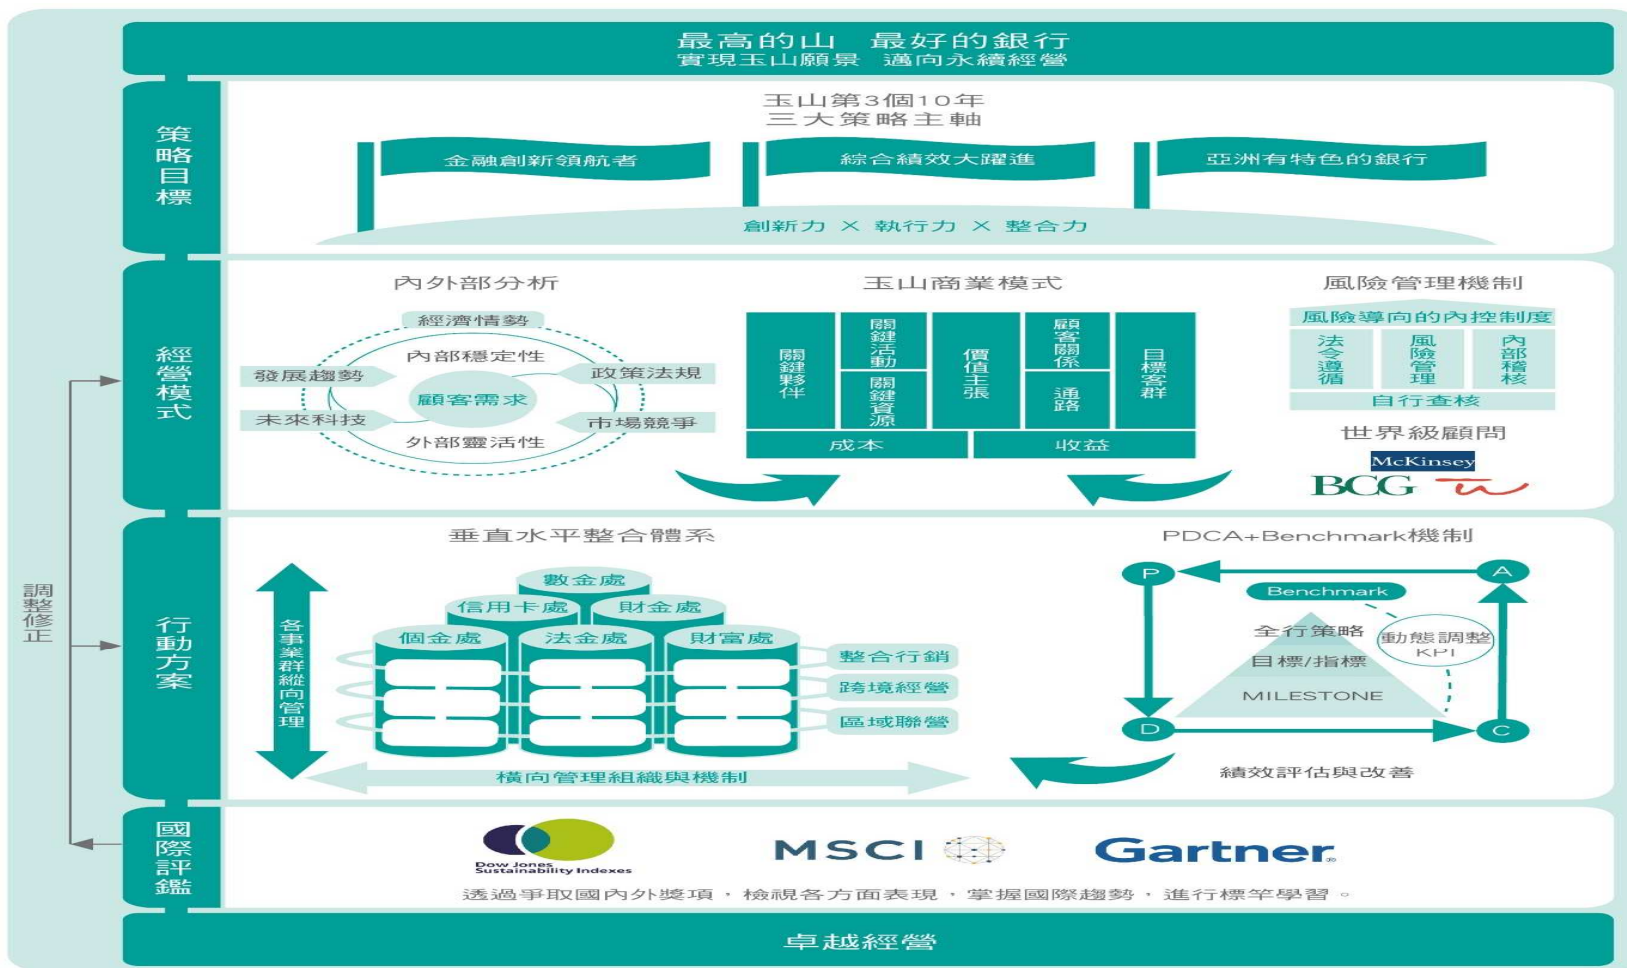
最高的山　最好的銀行
實現玉山願景　邁向永續經營

策略目標

玉山第3個10年
三大策略主軸

金融創新領航者
綜合績效大躍進
亞洲有特色的銀行

創新力 × 執行力 × 整合力

經營模式

內外部分析
經濟情勢
內部穩定性
發展趨勢
政策法規
顧客需求
未來科技
市場競爭
外部靈活性

玉山商業模式
關鍵夥伴
關鍵活動
關鍵資源
價值主張
顧客關係
通路
目標客群
成本
收益

風險管理機制
風險導向的內控制度
法令遵循
風險管理
內部稽核
自行查核
世界級顧問
McKinsey
BCG

行動方案

垂直水平整合體系
數金處
信用卡處
財金處
個金處
法金處
財富處
各事業群縱向管理
整合行銷
跨境經營
區域聯營
橫向管理組織與機制

PDCA+Benchmark機制
P
A
Benchmark
全行策略
動態調整
KPI
目標/指標
MILESTONE
D
C
績效評估與改善

國際評鑑

Dow Jones Sustainability Indexes
MSCI
Gartner

透過爭取國內外獎項，檢視各方面表現，掌握國際趨勢，進行標竿學習。

調整修正

卓越經營